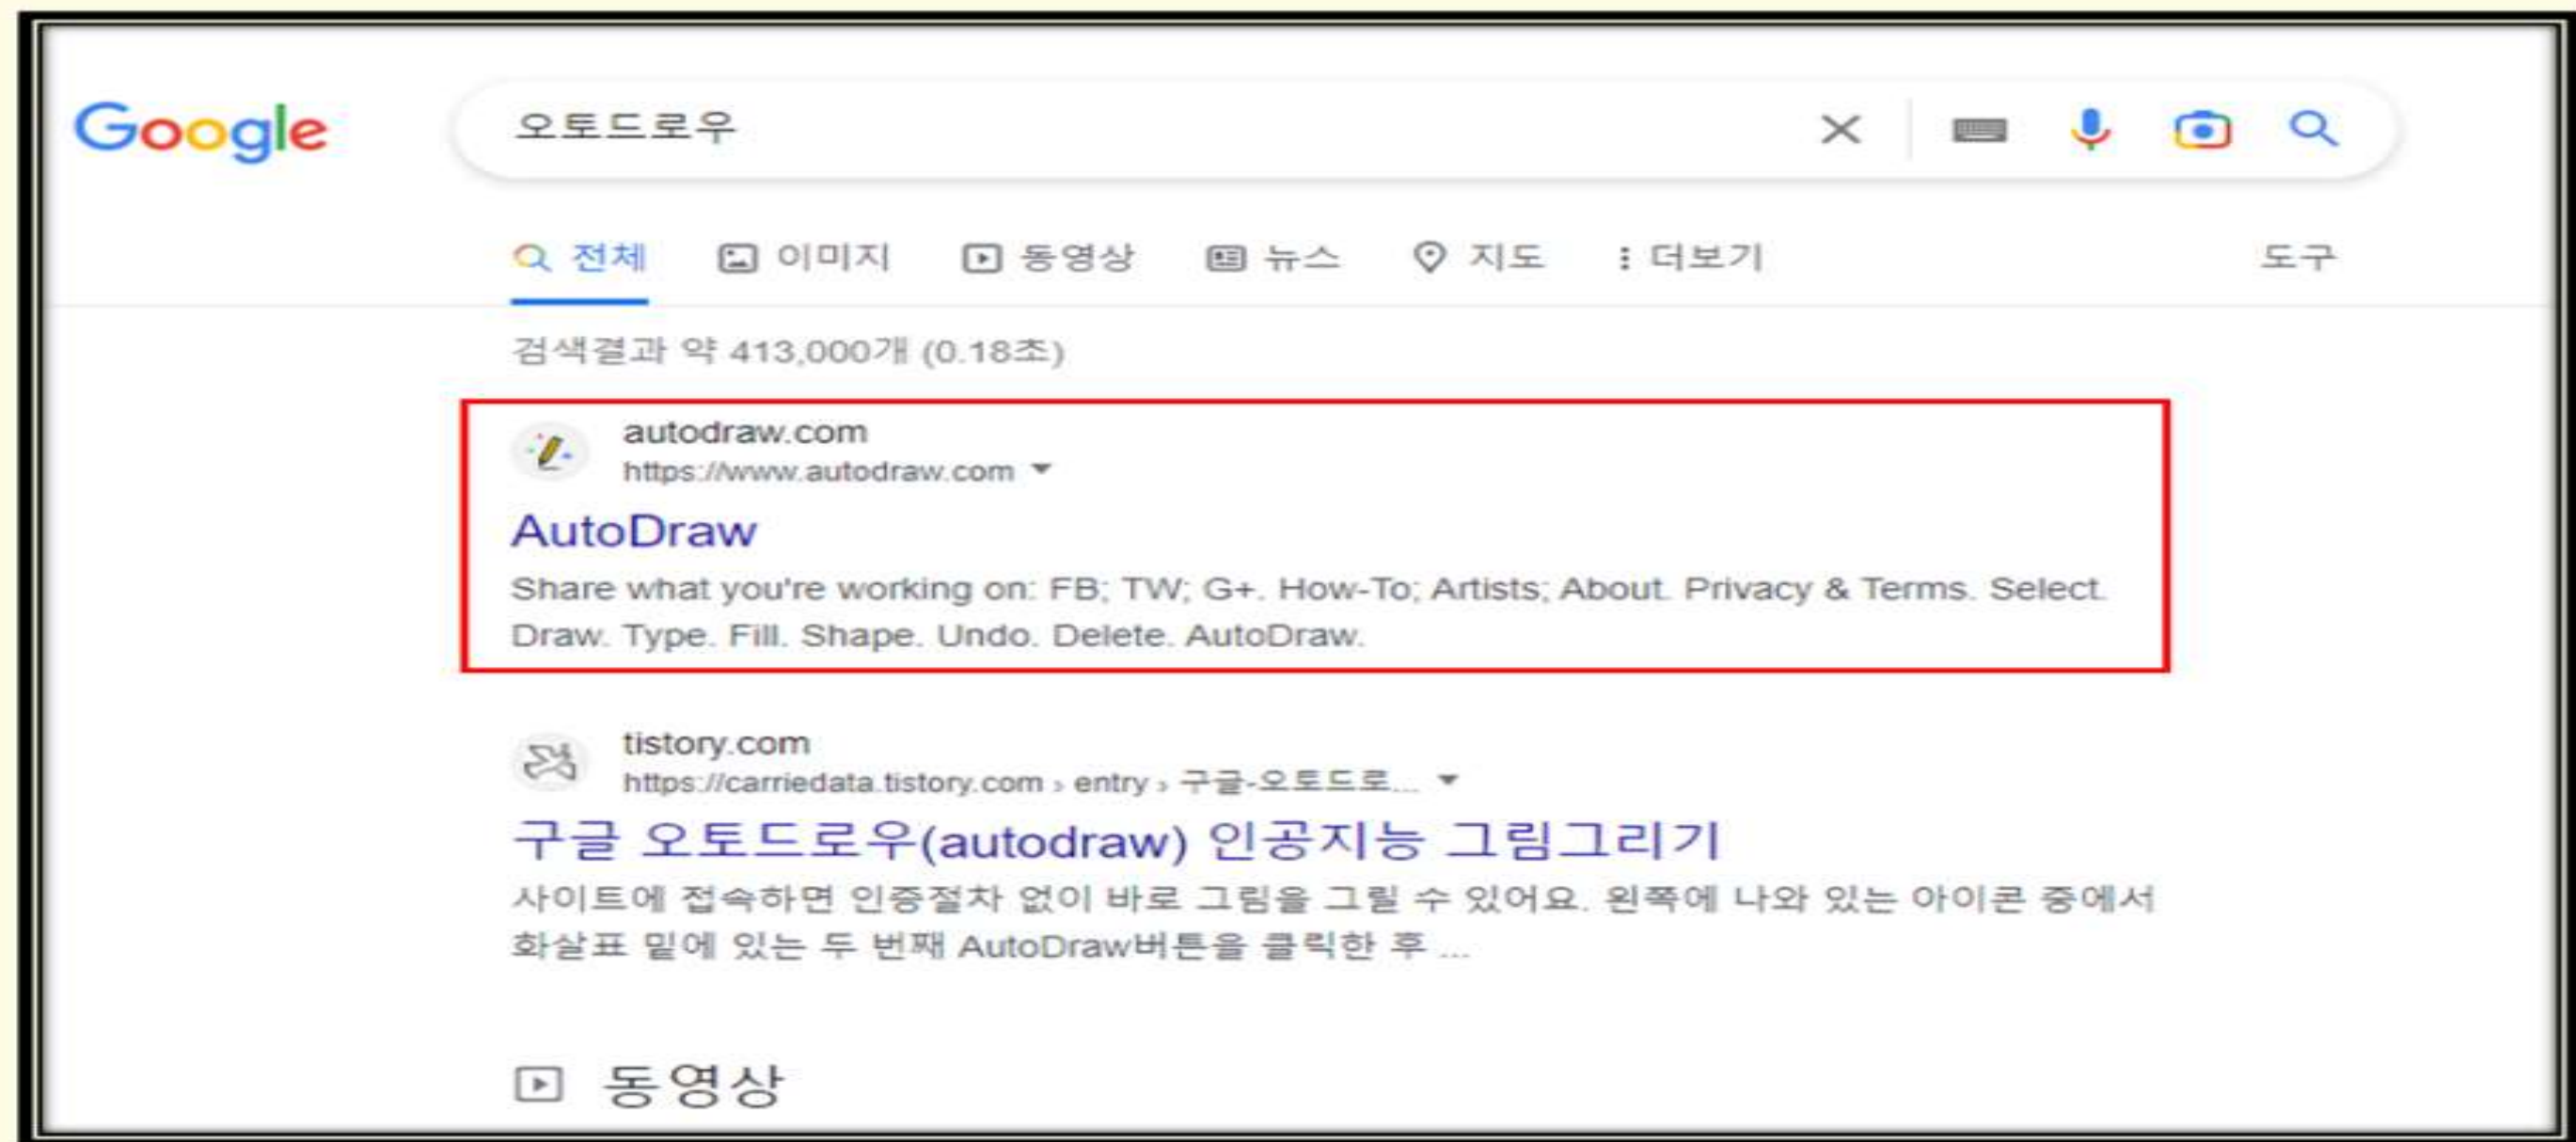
Google

오토드로우

전체 이미지 동영상 뉴스 지도 더보기 도구

검색결과 약 413,000개 (0.18초)

autodraw.com
https://www.autodraw.com

AutoDraw

Share what you're working on: FB; TW; G+. How-To; Artists; About. Privacy & Terms. Select. Draw. Type. Fill. Shape. Undo. Delete. AutoDraw.

tistory.com
https://carriedata.tistory.com › entry › 구글-오토드로...

구글 오토드로우(autodraw) 인공지능 그림그리기

사이트에 접속하면 인증절차 없이 바로 그림을 그릴 수 있어요. 왼쪽에 나와 있는 아이콘 중에서 화살표 밑에 있는 두 번째 AutoDraw버튼을 클릭한 후 ...

동영상